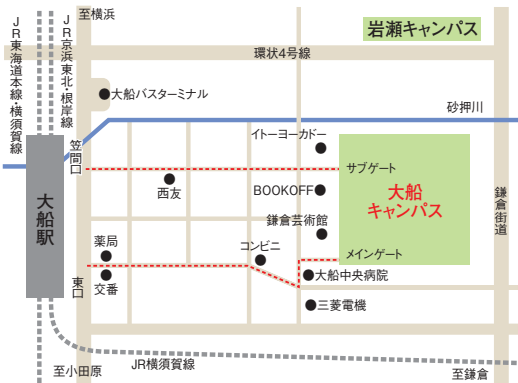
JR東海道本線・横須賀線

JR京浜東北・根岸線

至横浜

岩瀬キャンパス

環状4号線

大船バスターミナル

砂押川

イトーヨーカドー

笠間口

サブゲート

西友

BOOKOFF

大船キャンパス

鎌倉街道

鎌倉芸術館

大船駅

薬局

コンビニ

メインゲート

大船中央病院

東口

交番

三菱電機

JR横須賀線

至小田原

至鎌倉